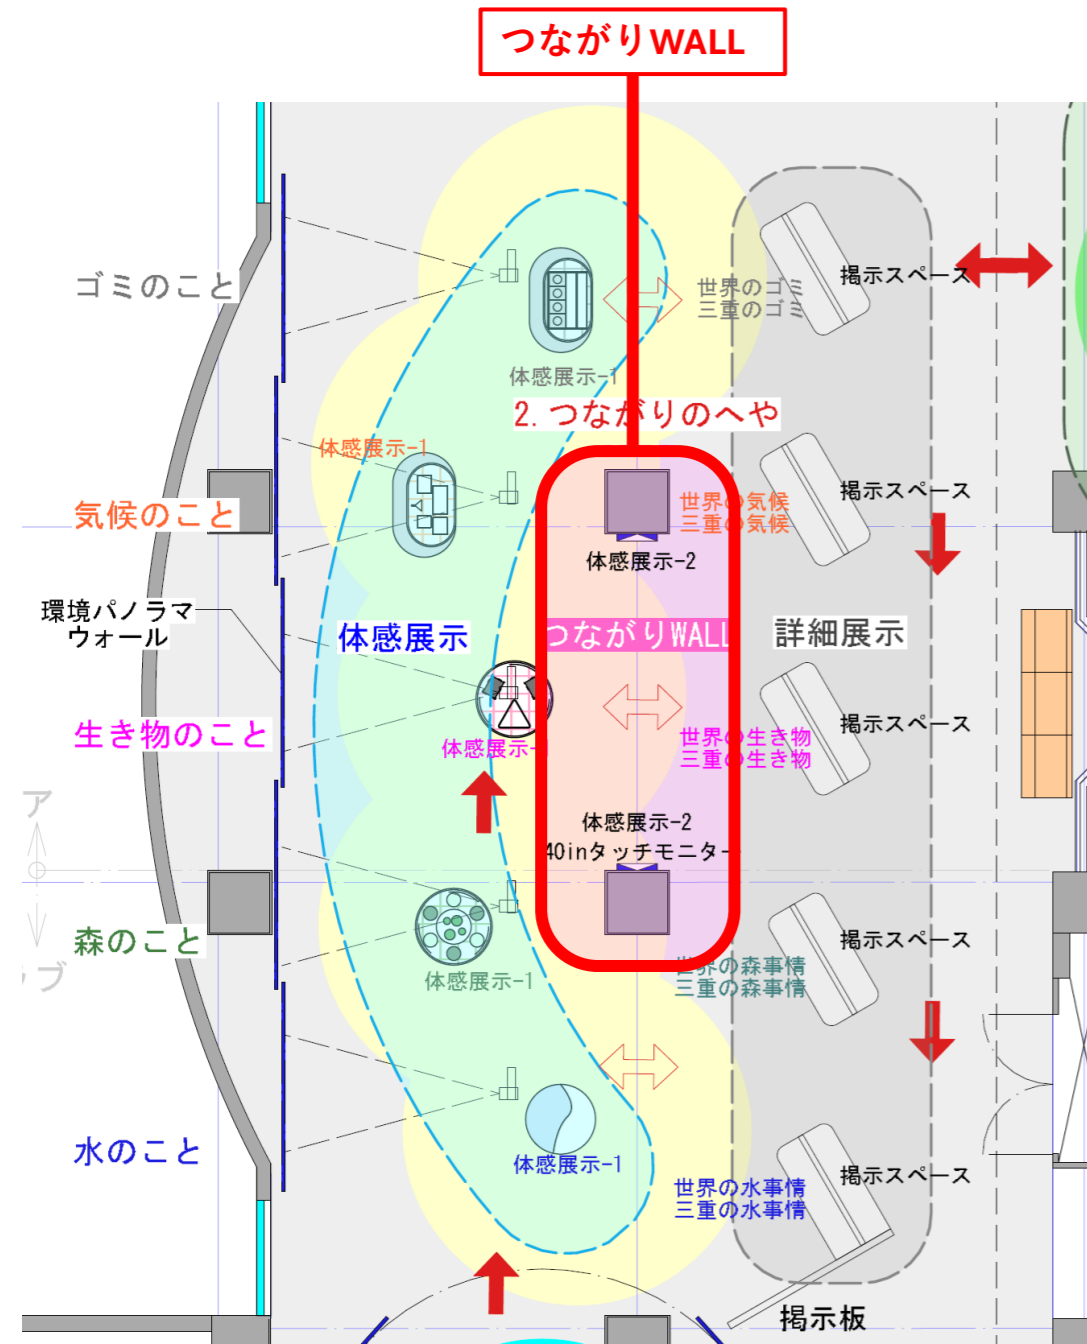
つながりWALL

ゴミのこと

体感展示-1

世界のゴミ
三重のゴミ

掲示スペース

2. つながりのへや

気候のこと

体感展示-1

体感展示-2

世界の気候
三重の気候

掲示スペース

環境パノラマウォール

体感展示

つながりWALL

詳細展示

生き物のこと

体感展示-1

世界の生き物
三重の生き物

掲示スペース

ア

体感展示-2
40inタッチモニター

ブ

森のこと

体感展示-1

世界の森事情
三重の森事情

掲示スペース

水のこと

体感展示-1

世界の水事情
三重の水事情

掲示スペース

掲示板